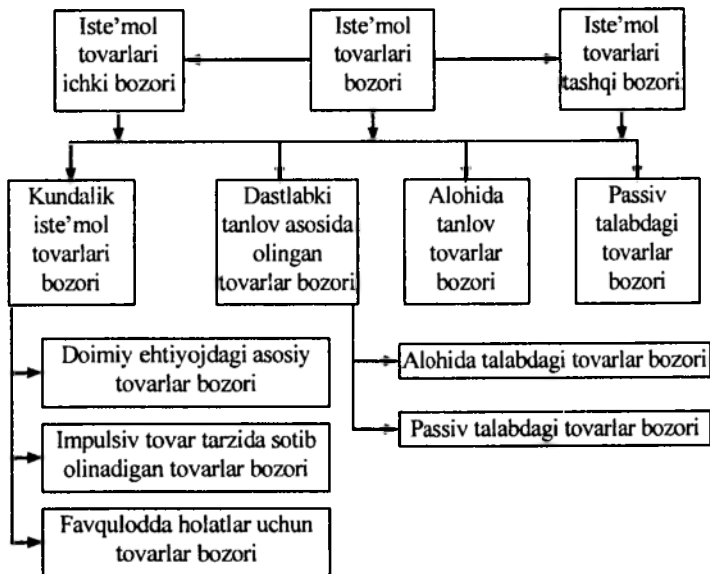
Iste'mol tovarlari ichki bozori

Iste'mol tovarlari bozori

Iste'mol tovarlari tashqi bozori

Kundalik iste'mol tovarlari bozori

Dastlabki tanlov asosida olingan tovarlar bozori

Alohida tanlov tovarlar bozori

Passiv talabdagi tovarlar bozori

Doimiy ehtiyojdagi asosiy tovarlar bozori

Impulsiv tovar tarzida sotib olinadigan tovarlar bozori

Favqulodda holatlar uchun tovarlar bozori

Alohida talabdagi tovarlar bozori

Passiv talabdagi tovarlar bozori